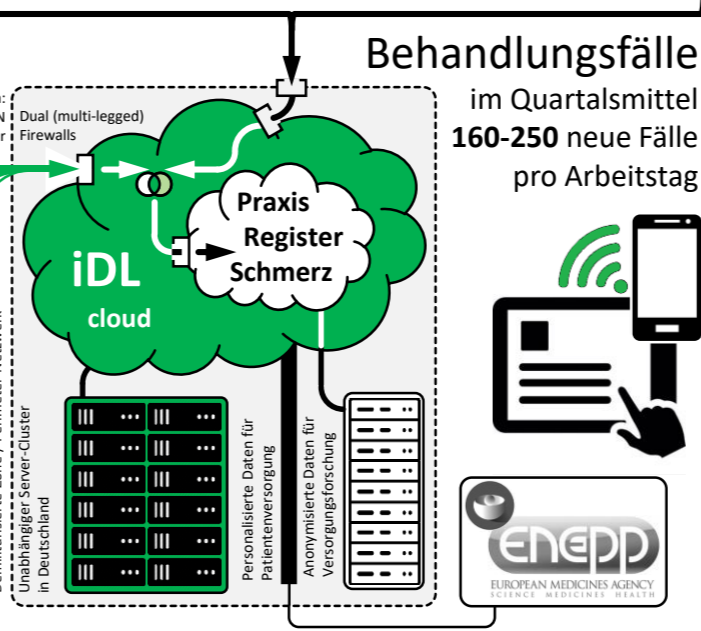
Behandlungsfälle
im Quartalsmittel
**160-250** neue Fälle
pro Arbeitstag

Dual (multi-legged) Firewalls

iDL cloud

Praxis Register Schmerz

Unabhängiger Server-Cluster in Deutschland

Personalisierte Daten für Patientenversorgung

Anonymisierte Daten für Versorgungsforschung

ENCePP
EUROPEAN MEDICINES AGENCY
SCIENCE MEDICINES HEALTH